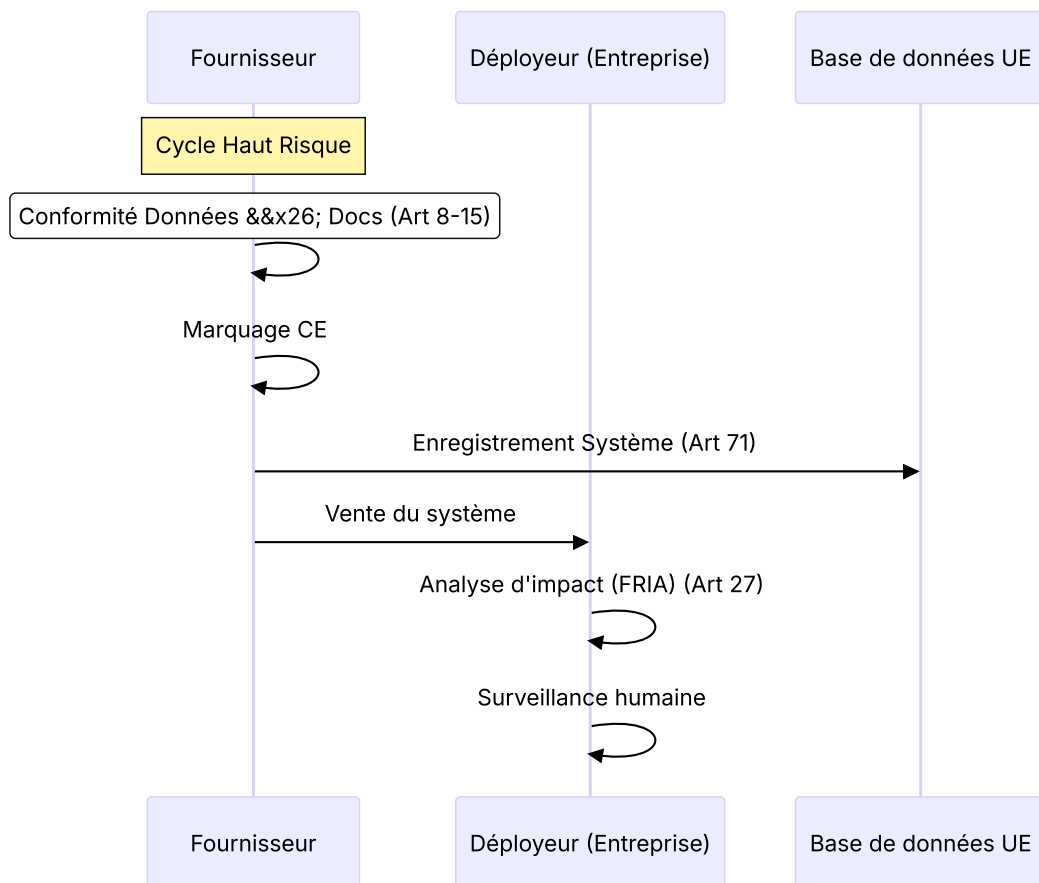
Fournisseur

Déployeur (Entreprise)

Base de données UE

Cycle Haut Risque

Conformité Données &&x26; Docs (Art 8-15)

Marquage CE

Enregistrement Système (Art 71)

Vente du système

Analyse d'impact (FRIA) (Art 27)

Surveillance humaine

Fournisseur

Déployeur (Entreprise)

Base de données UE